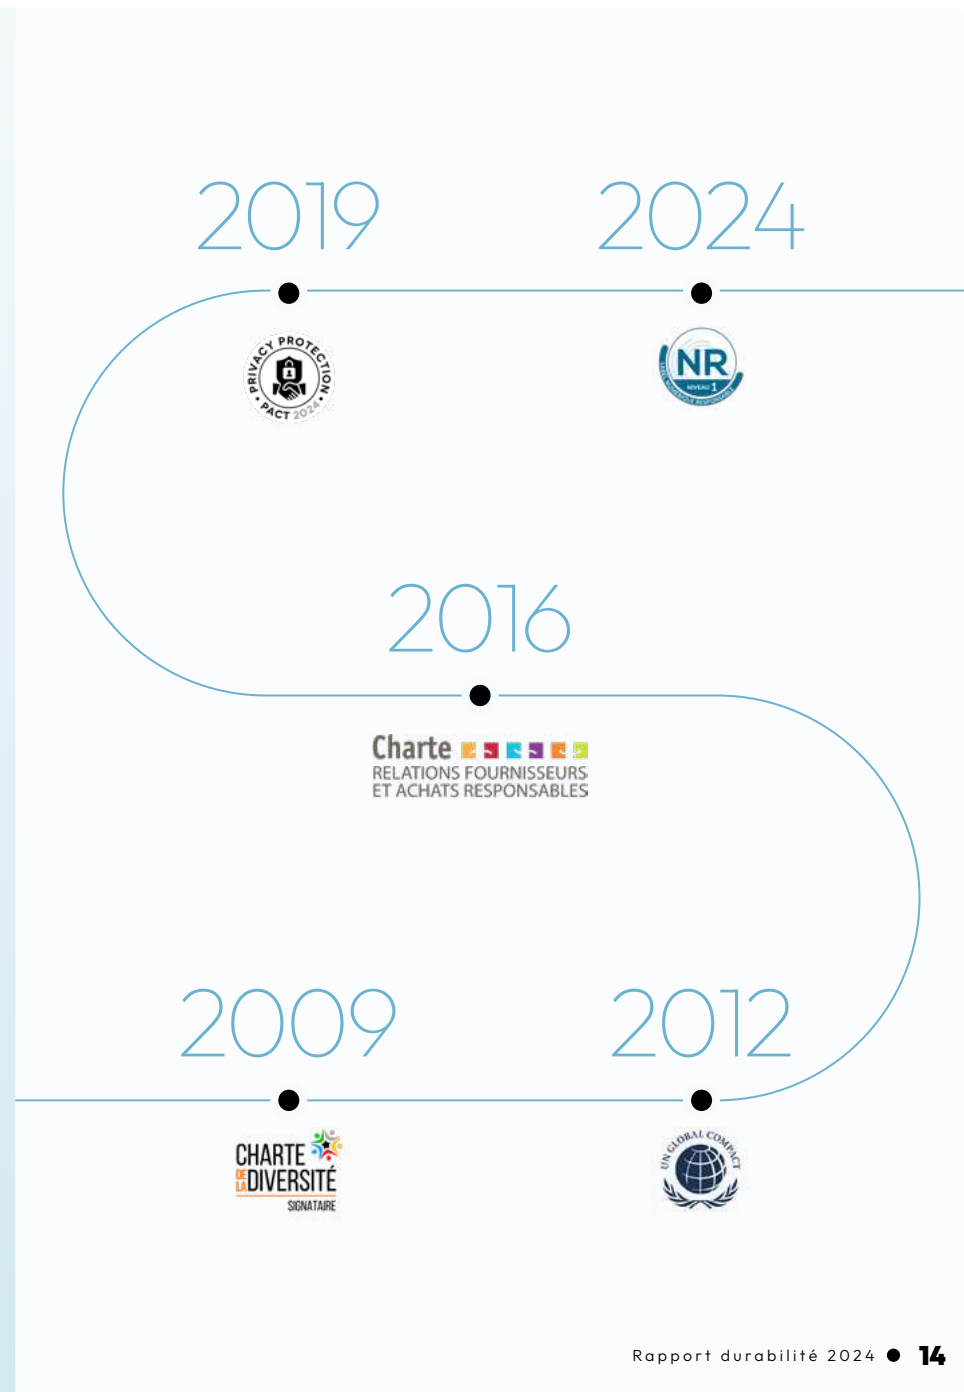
2019

2024

PRIVACY PROTECTION PACT 2024

NR NIVEAU 1 LABEL NUMÉRIQUE RESPONSABLE

2016

Charte
RELATIONS FOURNISSEURS
ET ACHATS RESPONSABLES

2009

2012

CHARTE DE LA DIVERSITÉ
SIGNATAIRE

UN GLOBAL COMPACT

Rapport durabilité 2024 14